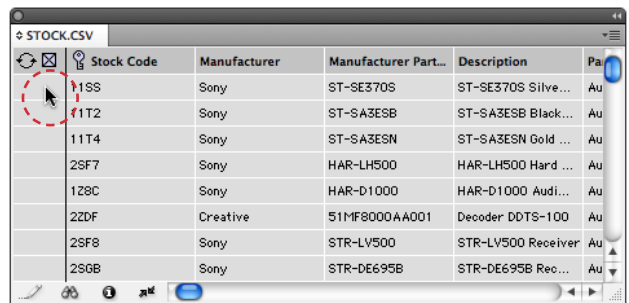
STOCK.CSV

| | Stock Code | Manufacturer | Manufacturer Part... | Description | Pa |
|---|---|---|---|---|---|
| | 11SS | Sony | ST-SE370S | ST-SE370S Silve... | Au |
| | 11T2 | Sony | ST-SA3ESB | ST-SA3ESB Black... | Au |
| | 11T4 | Sony | ST-SA3ESN | ST-SA3ESN Gold ... | Au |
| | 2SF7 | Sony | HAR-LH500 | HAR-LH500 Hard ... | Au |
| | 1Z8C | Sony | HAR-D1000 | HAR-D1000 Audi... | Au |
| | 2ZDF | Creative | 51MF8000AA001 | Decoder DDTS-100 | Au |
| | 2SF8 | Sony | STR-LV500 | STR-LV500 Receiver | Au |
| | 2SGB | Sony | STR-DE695B | STR-DE695B Rec... | Au |